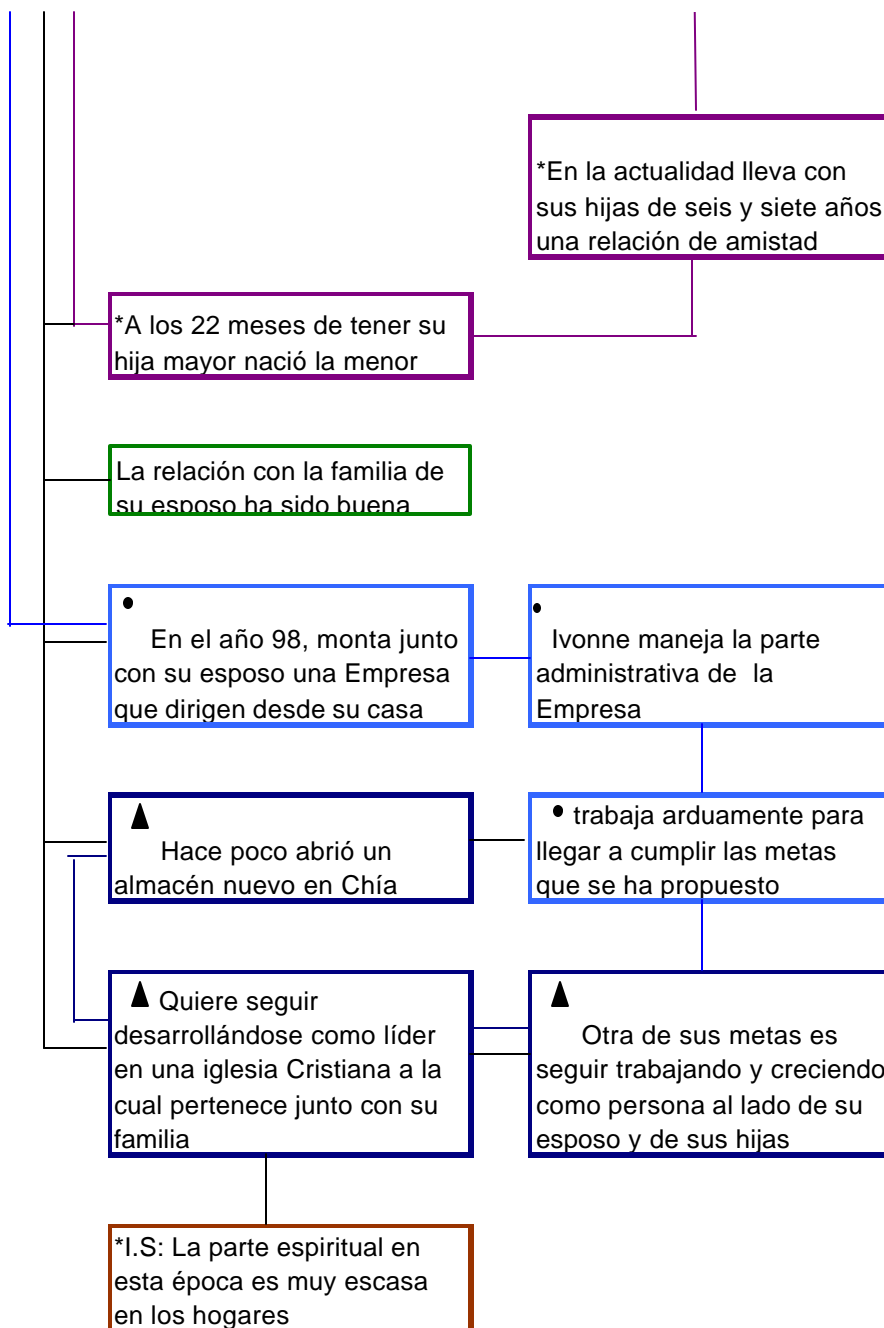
*En la actualidad lleva con sus hijas de seis y siete años una relación de amistad

*A los 22 meses de tener su hija mayor nació la menor

La relación con la familia de su esposo ha sido buena

•
En el año 98, monta junto con su esposo una Empresa que dirigen desde su casa

•
Ivonne maneja la parte administrativa de la Empresa

▲
Hace poco abrió un almacén nuevo en Chía

• trabaja arduamente para llegar a cumplir las metas que se ha propuesto

▲ Quiere seguir desarrollándose como líder en una iglesia Cristiana a la cual pertenece junto con su familia

▲
Otra de sus metas es seguir trabajando y creciendo como persona al lado de su esposo y de sus hijas

*I.S: La parte espiritual en esta época es muy escasa en los hogares